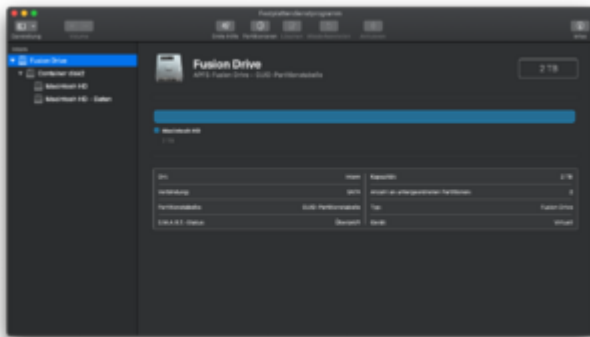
Festplattendienstprogramm

Darstellung

Erste Hilfe Partitionieren

Info

Intern

Fusion Drive

Container disk3

Macintosh HD

Macintosh HD – Daten

Fusion Drive

APFS Fusion Drive • GUID-Partitionstabelle

2 TB

Macintosh HD

| Ort: | Intern | Kapazität: | 2 TB |
|---|---|---|---|
| Verbindung: | SATA | Anzahl an untergeordneten Partitionen: | 2 |
| Partitionstabelle: | GUID-Partitionstabelle | Typ: | Fusion Drive |
| S.M.A.R.T.-Status: | Überprüft | Gerät: | Virtuell |